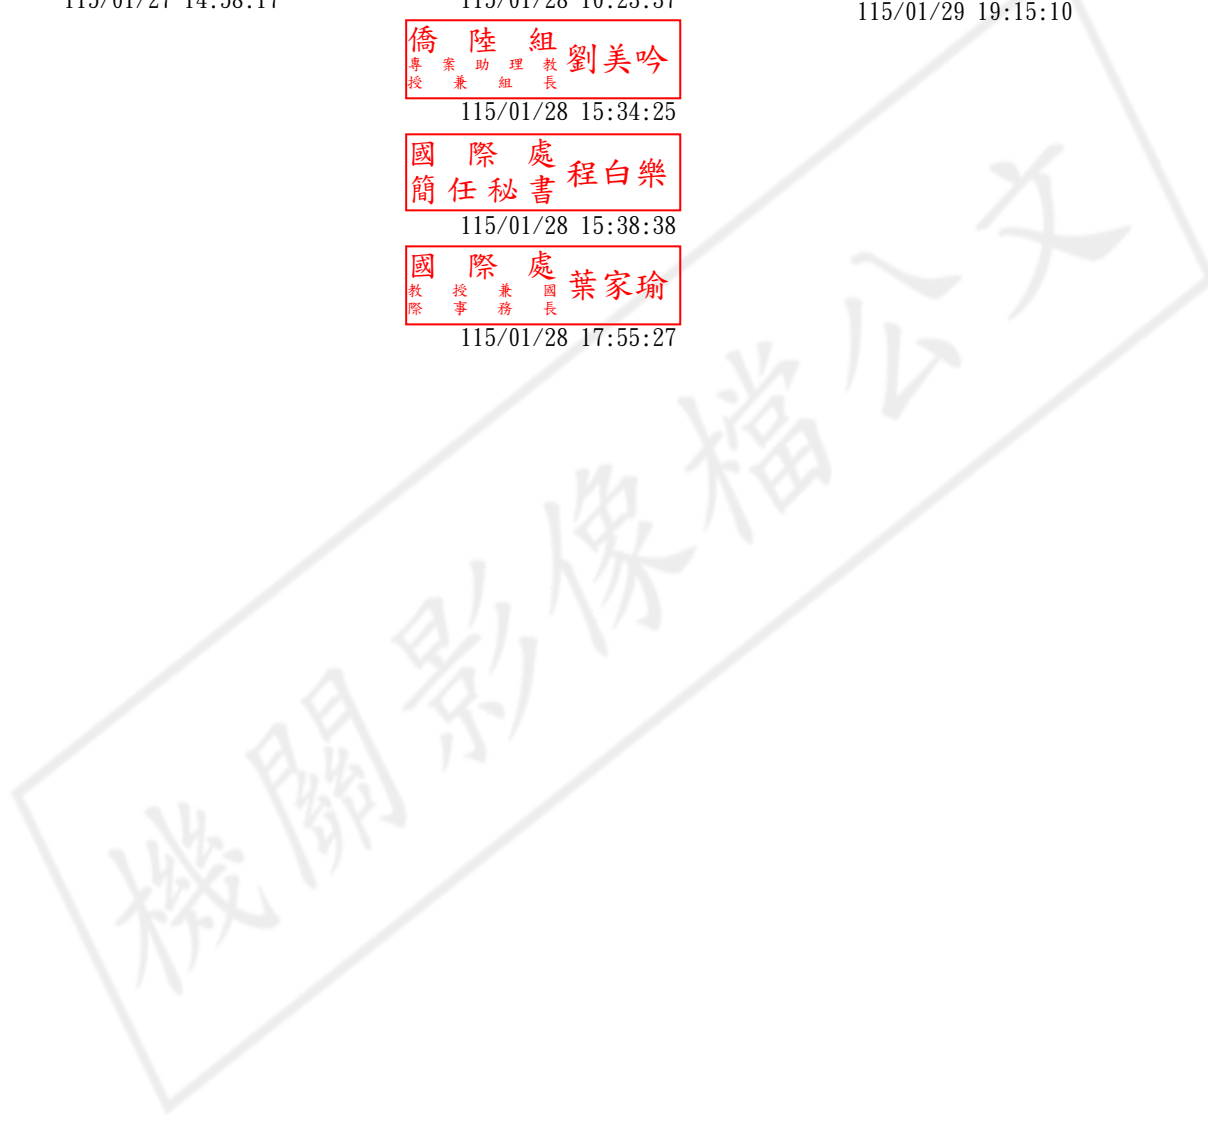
115/01/27 14:58:17

115/01/28 10:23:37

115/01/29 19:15:10

僑 陸 組
專 案 助 理 教
授 兼 組 長
劉美吟
115/01/28 15:34:25

國 際 處
簡 任 秘 書
程白樂
115/01/28 15:38:38

國 際 處
教 授 兼 國
際 事 務 長
葉家瑜
115/01/28 17:55:27

機關影像檔公文